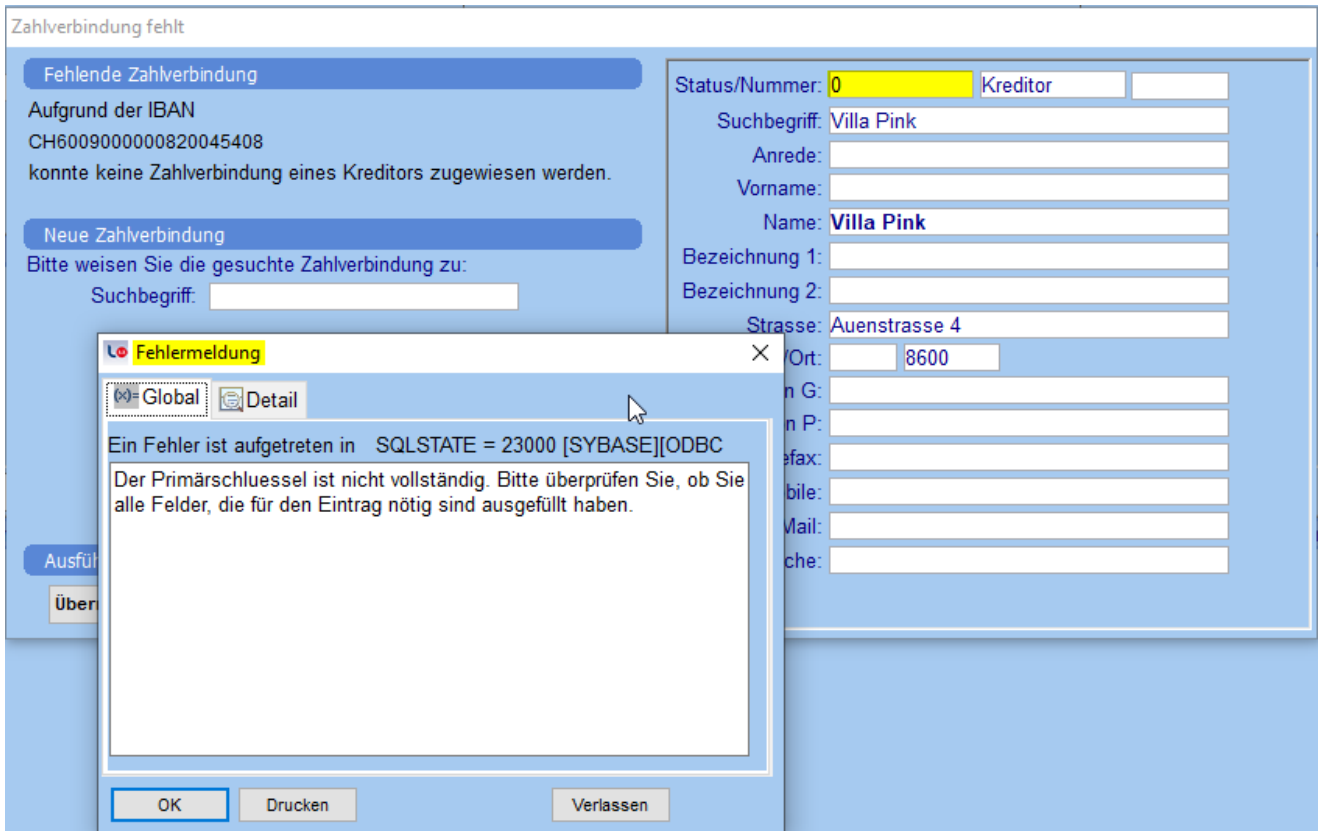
Zahlverbindung fehlt

Fehlende Zahlverbindung

Aufgrund der IBAN
CH6009000000820045408
konnte keine Zahlverbindung eines Kreditors zugewiesen werden.

Neue Zahlverbindung

Bitte weisen Sie die gesuchte Zahlverbindung zu:

Suchbegriff:

Ausfü

Über

Status/Nummer: 0 Kreditor
Suchbegriff: Villa Pink
Anrede:
Vorname:
Name: Villa Pink
Bezeichnung 1:
Bezeichnung 2:
Strasse: Auenstrasse 4
/Ort: 8600
n G:
n P:
efax:
bile:
Mail:
che:

Fehlermeldung

Global
Detail

Ein Fehler ist aufgetreten in SQLSTATE = 23000 [SYBASE][ODBC

Der Primärschluessel ist nicht vollständig. Bitte überprüfen Sie, ob Sie alle Felder, die für den Eintrag nötig sind ausgefüllt haben.

OK
Drucken
Verlassen